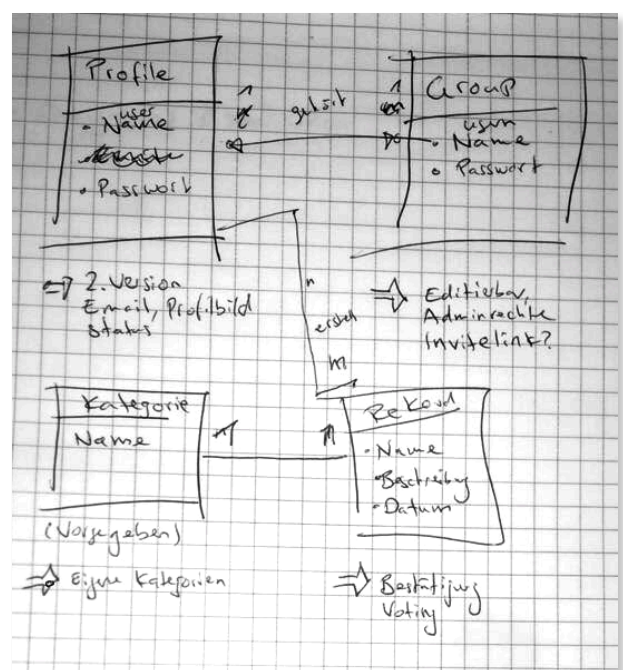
Profile
user
• Name
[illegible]
• Passwort

n
n
gehört

Group
usern
• Name
• Passwort

⇒ 2. Version
Email, Profilbild
Status

n
erstellt
m

⇒ Editierbar,
Adminrechte
Invitelink?

Kategorie
Name

(Vorgegeben)

⇒ Eigene Kategorien

n
n

Rekord
• Name
• Beschreibung
• Datum

⇒ Bestätigung
Voting